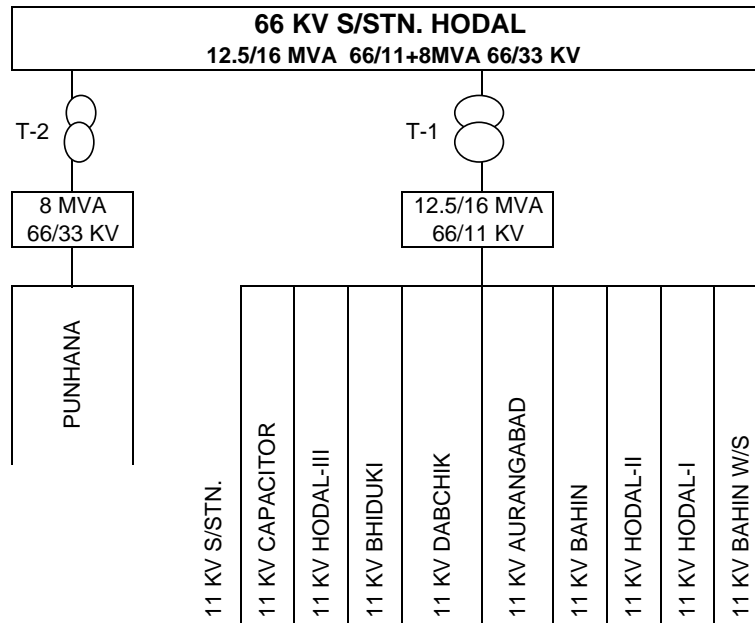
66 KV S/STN. HODAL
12.5/16 MVA 66/11+8MVA 66/33 KV

T-2

T-1

8 MVA
66/33 KV

12.5/16 MVA
66/11 KV

PUNHANA

11 KV S/STN.

11 KV CAPACITOR

11 KV HODAL-III

11 KV BHIDUKI

11 KV DABCHIK

11 KV AURANGABAD

11 KV BAHIN

11 KV HODAL-II

11 KV HODAL-I

11 KV BAHIN W/S